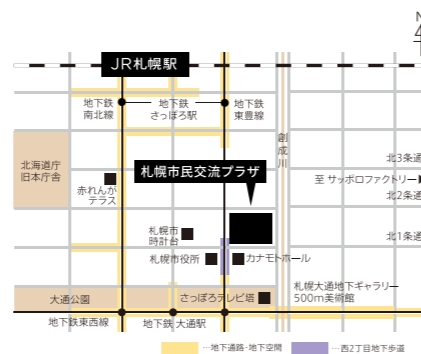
N

JR札幌駅

地下鉄
南北線

地下鉄
さっぽろ駅

地下鉄
東豊線

創
成
川

北海道庁
旧本庁舎

赤れんが
テラス

札幌市民交流プラザ

北3条通

至 サッポロファクトリー

北2条通

札幌市
時計台

北1条通

札幌市役所

カナモトホール

札幌大通地下ギャラリー
500m美術館

大通公園

さっぽろテレビ塔

地下鉄東西線

地下鉄 大通駅

…地下通路・地下空間

…西2丁目地下歩道